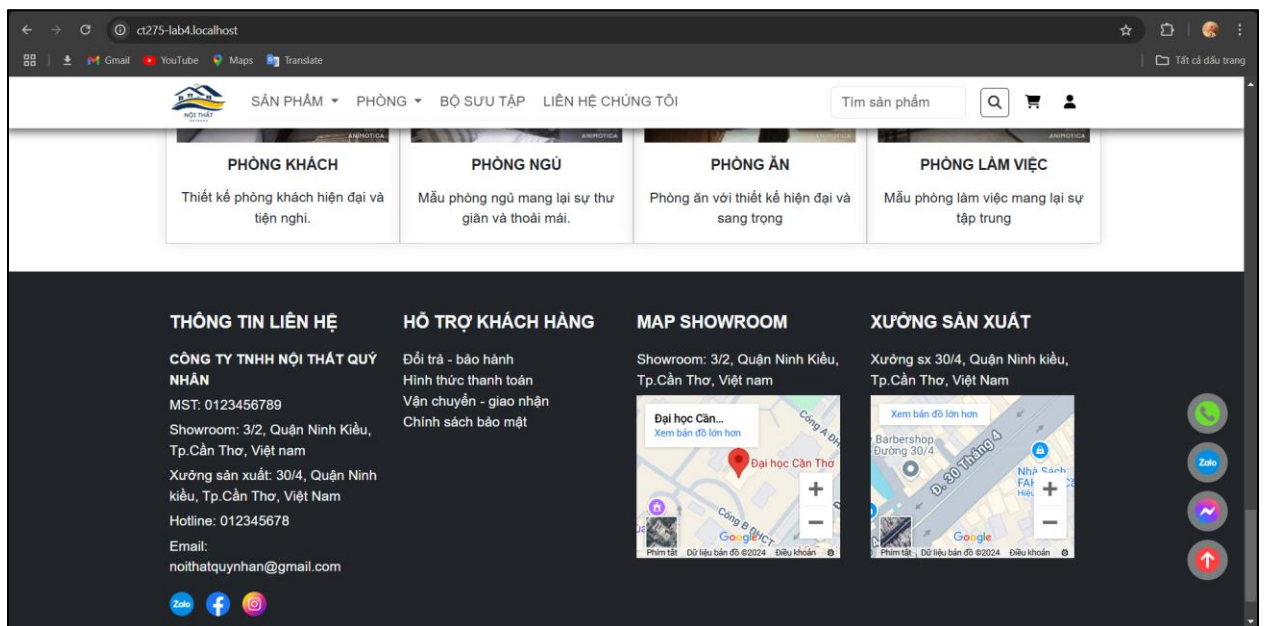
ct275-lab4.localhost

Gmail YouTube Maps Translate

Tất cả dấu trang

NỘI THẤT

SẢN PHẨM ▾ PHÒNG ▾ BỘ SƯU TẬP LIÊN HỆ CHÚNG TÔI

Tìm sản phẩm

ANIMOTICA ANIMOTICA ANIMOTICA ANIMOTICA

PHÒNG KHÁCH

Thiết kế phòng khách hiện đại và tiện nghi.

PHÒNG NGỦ

Mẫu phòng ngủ mang lại sự thư giãn và thoải mái.

PHÒNG ĂN

Phòng ăn với thiết kế hiện đại và sang trọng

PHÒNG LÀM VIỆC

Mẫu phòng làm việc mang lại sự tập trung

THÔNG TIN LIÊN HỆ

CÔNG TY TNHH NỘI THẤT QUÝ NHÂN

MST: 0123456789

Showroom: 3/2, Quận Ninh Kiều, Tp.Cần Thơ, Việt nam

Xưởng sản xuất: 30/4, Quận Ninh kiều, Tp.Cần Thơ, Việt Nam

Hotline: 012345678

Email: noithatquynhan@gmail.com

Zalo

HỖ TRỢ KHÁCH HÀNG

Đổi trả - bảo hành
Hình thức thanh toán
Vận chuyển - giao nhận
Chính sách bảo mật

MAP SHOWROOM

Showroom: 3/2, Quận Ninh Kiều, Tp.Cần Thơ, Việt nam

Đại học Cần...
Xem bản đồ lớn hơn
Đại học Cần Thơ
Google
Phím tắt Dữ liệu bản đồ ©2024 Điều khoản

XƯỞNG SẢN XUẤT

Xưởng sx 30/4, Quận Ninh kiều, Tp.Cần Thơ, Việt Nam

Xem bản đồ lớn hơn
Barbershop Đường 30/4
Đ. 30 Tháng 4
Nhà Sách FAH
Google
Phím tắt Dữ liệu bản đồ ©2024 Điều khoản

Zalo